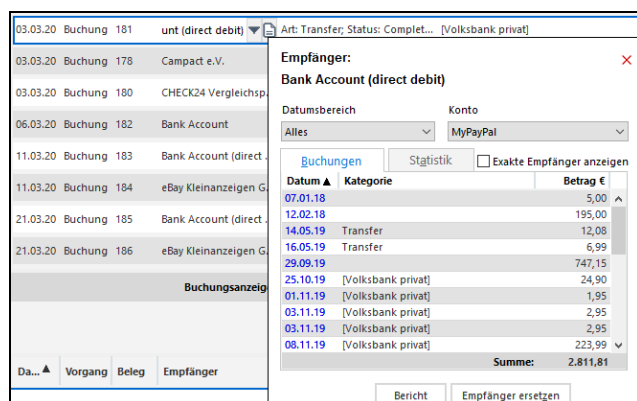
03.03.20 Buchung 181 unt (direct debit) Art: Transfer; Status: Complet... [Volksbank privat]
03.03.20 Buchung 178 Campact e.V.
03.03.20 Buchung 180 CHECK24 Vergleichsp...
06.03.20 Buchung 182 Bank Account
11.03.20 Buchung 183 Bank Account (direct ...
11.03.20 Buchung 184 eBay Kleinanzeigen G...
21.03.20 Buchung 185 Bank Account (direct ...
21.03.20 Buchung 186 eBay Kleinanzeigen G...
Buchungsanzeig
Da... ▲ Vorgang Beleg Empfänger

Empfänger:
Bank Account (direct debit)
×

Datumsbereich
Alles
Konto
MyPayPal

Buchungen | Statistik | Exakte Empfänger anzeigen

| Datum ▲ | Kategorie | Betrag € |
|---|---|---|
| 07.01.18 | | 5,00 |
| 12.02.18 | | 195,00 |
| 14.05.19 | Transfer | 12,08 |
| 16.05.19 | Transfer | 6,99 |
| 29.09.19 | | 747,15 |
| 25.10.19 | [Volksbank privat] | 24,90 |
| 01.11.19 | [Volksbank privat] | 1,95 |
| 03.11.19 | [Volksbank privat] | 2,95 |
| 03.11.19 | [Volksbank privat] | 2,95 |
| 08.11.19 | [Volksbank privat] | 223,99 |
| | Summe: | 2.811,81 |

Bericht | Empfänger ersetzen